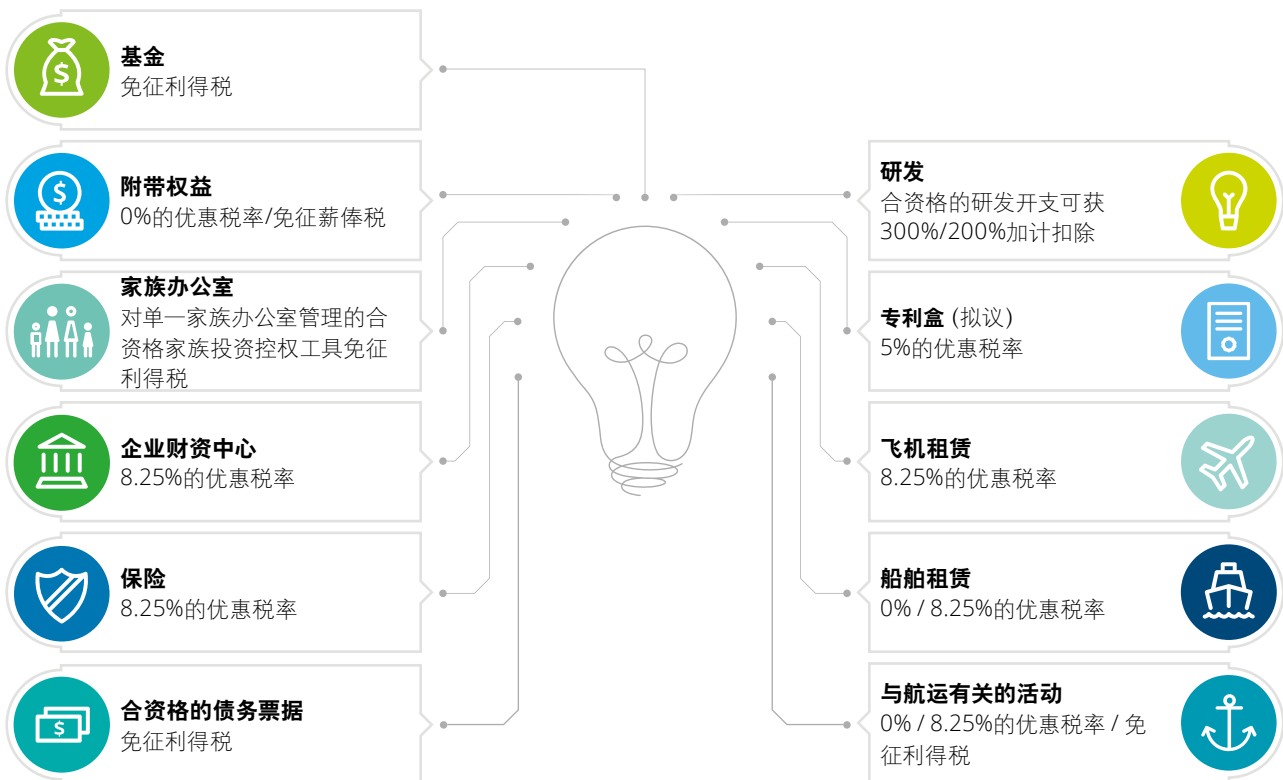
基金
免征利得税

附带权益
0%的优惠税率/免征薪俸税

家族办公室
对单一家族办公室管理的合资格家族投资控权工具免征利得税

企业财资中心
8.25%的优惠税率

保险
8.25%的优惠税率

合资格的债务票据
免征利得税

研发
合资格的研发开支可获300%/200%加计扣除

专利盒（拟议）
5%的优惠税率

飞机租赁
8.25%的优惠税率

船舶租赁
0% / 8.25%的优惠税率

与航运有关的活动
0% / 8.25%的优惠税率 / 免征利得税